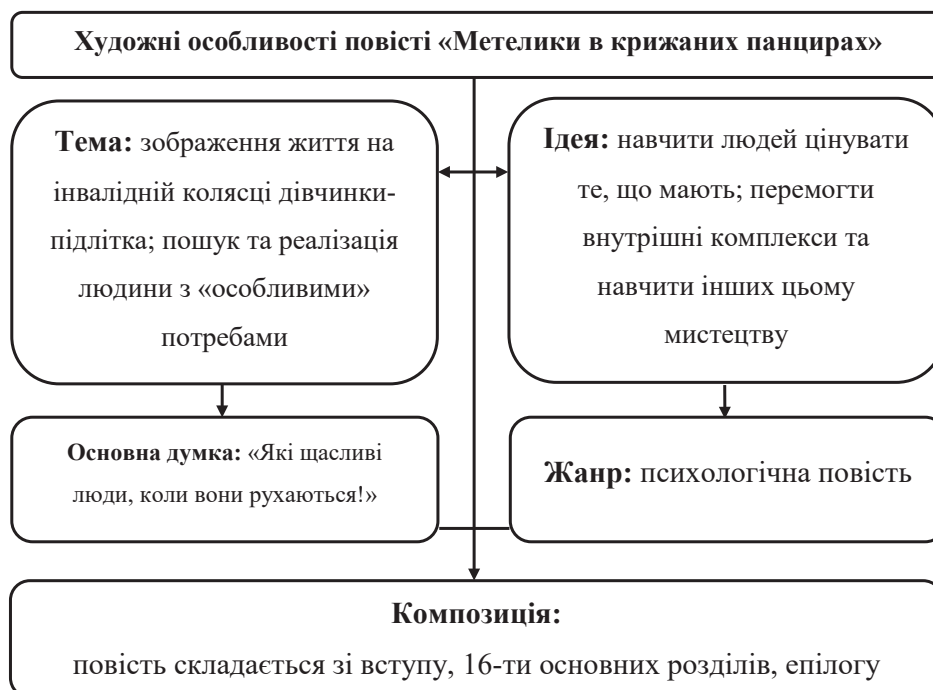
Художні особливості повісті «Метелики в крижаних панцирах»

Тема: зображення життя на інвалідній колясці дівчинки-підлітка; пошук та реалізація людини з «особливими» потребами

Ідея: навчити людей цінувати те, що мають; перемогти внутрішні комплекси та навчити інших цьому мистецтву

Основна думка: «Які щасливі люди, коли вони рухаються!»

Жанр: психологічна повість

Композиція:
повість складається зі вступу, 16-ти основних розділів, епілогу